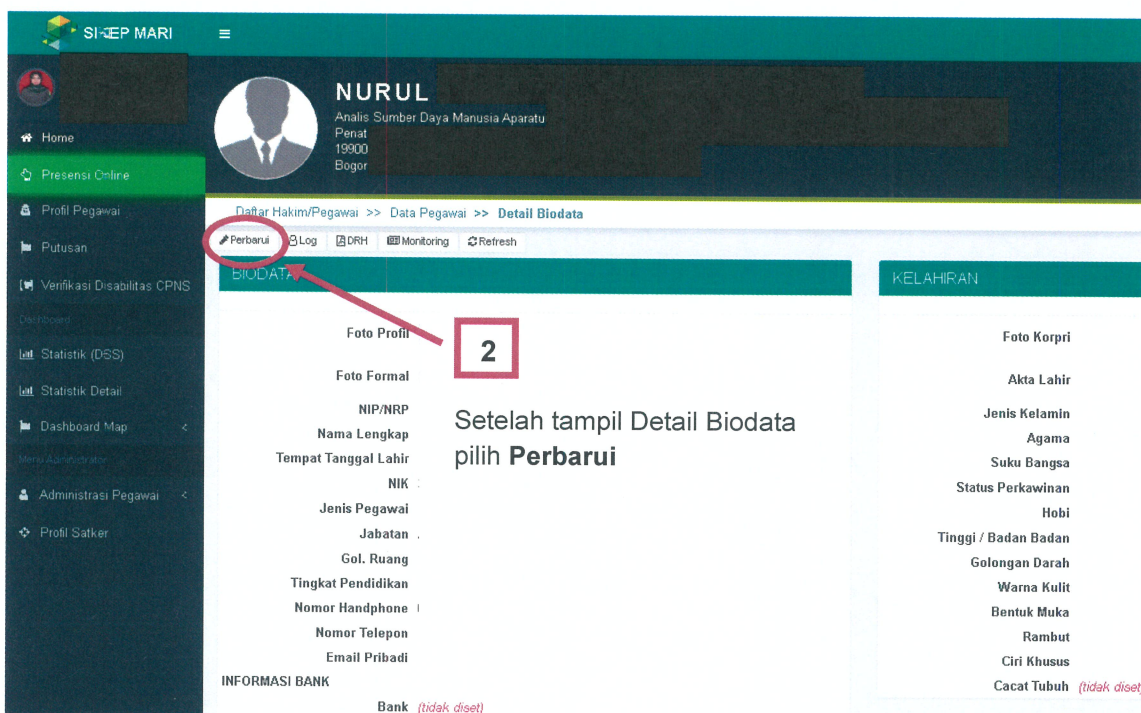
SIKEP MARI ≡

Home
Presensi Online
Profil Pegawai
Putusan
Verifikasi Disabilitas CPNS
Dashboard
Statistik (DSS)
Statistik Detail
Dashboard Map
Menu Administrator
Administrasi Pegawai
Profil Satker

NURUL
Analis Sumber Daya Manusia Aparatur
Penat
19900
Bogor

Daftar Hakim/Pegawai >> Data Pegawai >> Detail Biodata

Perbarui Log DRH Monitoring Refresh

BIODATA

Foto Profil
Foto Formal
NIP/NRP
Nama Lengkap
Tempat Tanggal Lahir
NIK
Jenis Pegawai
Jabatan
Gol. Ruang
Tingkat Pendidikan
Nomor Handphone
Nomor Telepon
Email Pribadi
INFORMASI BANK
Bank (tidak diset)

2

Setelah tampil Detail Biodata pilih **Perbarui**

KELAHIRAN

Foto Korpri
Akta Lahir
Jenis Kelamin
Agama
Suku Bangsa
Status Perkawinan
Hobi
Tinggi / Badan Badan
Golongan Darah
Warna Kulit
Bentuk Muka
Rambut
Ciri Khusus
Cacat Tubuh (tidak diset)